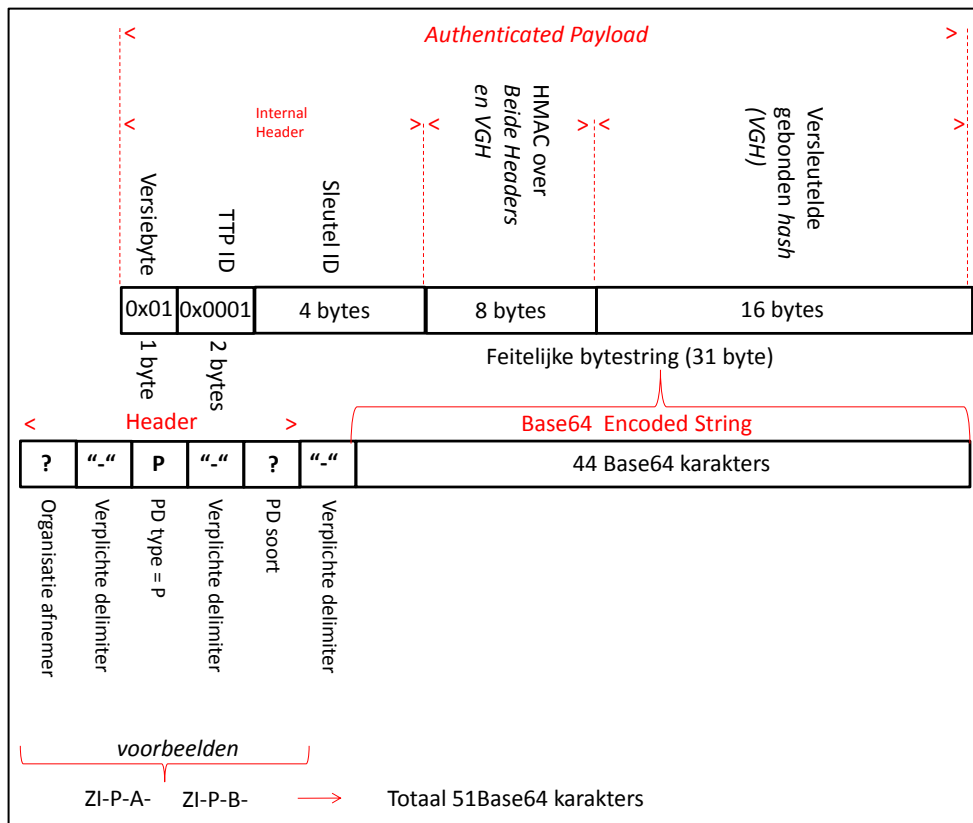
< Authenticated Payload >

< Internal Header >

< >

< >

Versiebyte

TTP ID

Sleutel ID

HMAC over *Beide Headers en VGH*

Versleutelde gebonden *hash (VGH)*

| 0x01 | 0x0001 | 4 bytes | 8 bytes | 16 bytes |
|---|---|---|---|---|

1 byte

2 bytes

Feitelijke bytestring (31 byte)

< Header >

Base64 Encoded String

| ? | "-" | P | "-" | ? | "-" | 44 Base64 karakters |
|---|---|---|---|---|---|---|

Organisatie afnemer

Verplichte delimiter

PD type = P

Verplichte delimiter

PD soort

Verplichte delimiter

*voorbeelden*

ZI-P-A- ZI-P-B-

Totaal 51Base64 karakters